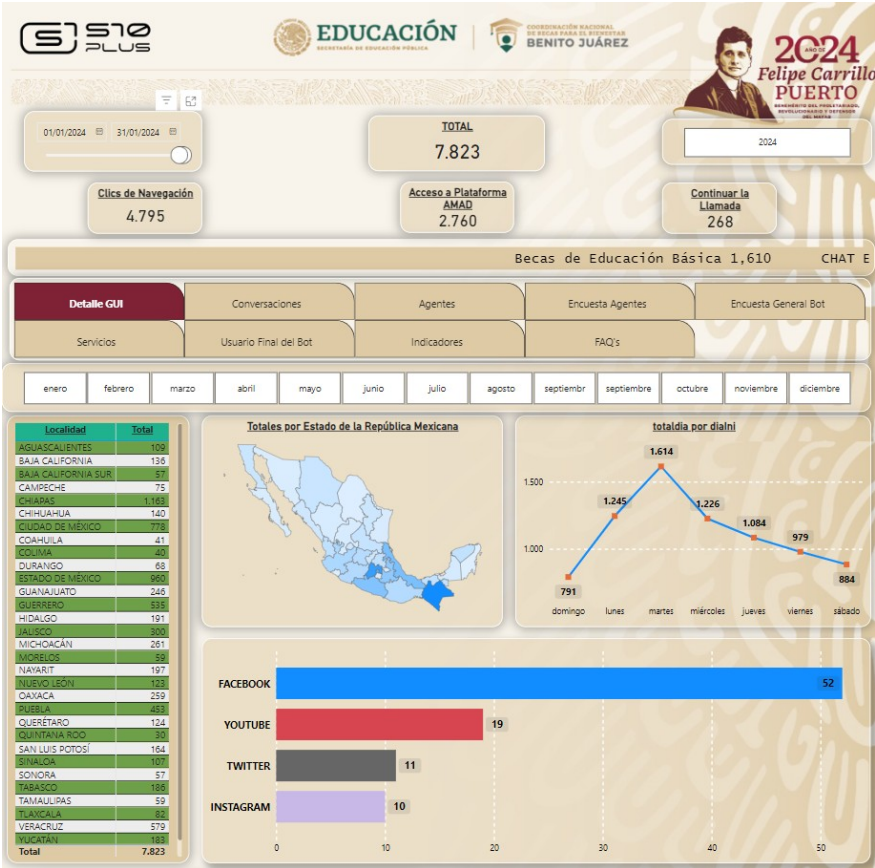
510 PLUS

EDUCACIÓN
SECRETARÍA DE EDUCACIÓN PÚBLICA

COORDINACIÓN NACIONAL DE BECAS PARA EL BIENESTAR
BENITO JUÁREZ

AÑO DE
2024
Felipe Carrillo
PUERTO
BENEMÉRITO DEL PROLETARIADO, REVOLUCIONARIO Y DEFENSOR DEL MAYAB

01/01/2024 31/01/2024

TOTAL
7.823

2024

Clics de Navegación
4.795

Acceso a Plataforma AMAD
2.760

Continuar la Llamada
268

Becas de Educación Básica 1,610 CHAT E

Detalle GUI | Conversaciones | Agentes | Encuesta Agentes | Encuesta General Bot
Servicios | Usuario Final del Bot | Indicadores | FAQ's

enero | febrero | marzo | abril | mayo | junio | julio | agosto | septiembr | septiembre | octubre | noviembre | diciembre

| Localidad | Total |
|---|---|
| AGUASCALIENTES | 109 |
| BAJA CALIFORNIA | 136 |
| BAJA CALIFORNIA SUR | 57 |
| CAMPECHE | 75 |
| CHIAPAS | 1.163 |
| CHIHUAHUA | 140 |
| CIUDAD DE MÉXICO | 778 |
| COAHUILA | 41 |
| COLIMA | 40 |
| DURANGO | 68 |
| ESTADO DE MÉXICO | 960 |
| GUANAJUATO | 246 |
| GUERRERO | 535 |
| HIDALGO | 191 |
| JALISCO | 300 |
| MICHOACÁN | 261 |
| MORELOS | 59 |
| NAYARIT | 197 |
| NUEVO LEÓN | 123 |
| OAXACA | 259 |
| PUEBLA | 453 |
| QUERÉTARO | 124 |
| QUINTANA ROO | 30 |
| SAN LUIS POTOSÍ | 164 |
| SINALOA | 107 |
| SONORA | 57 |
| TABASCO | 186 |
| TAMAULIPAS | 59 |
| TLAXCALA | 82 |
| VERACRUZ | 579 |
| YUCATÁN | 183 |
| Total | 7.823 |

Totales por Estado de la República Mexicana

totaldia por dialni
1.500
1.000
791 1.245 1.614 1.226 1.084 979 884
domingo lunes martes miércoles jueves viernes sábado

FACEBOOK 52
YOUTUBE 19
TWITTER 11
INSTAGRAM 10
0 10 20 30 40 50